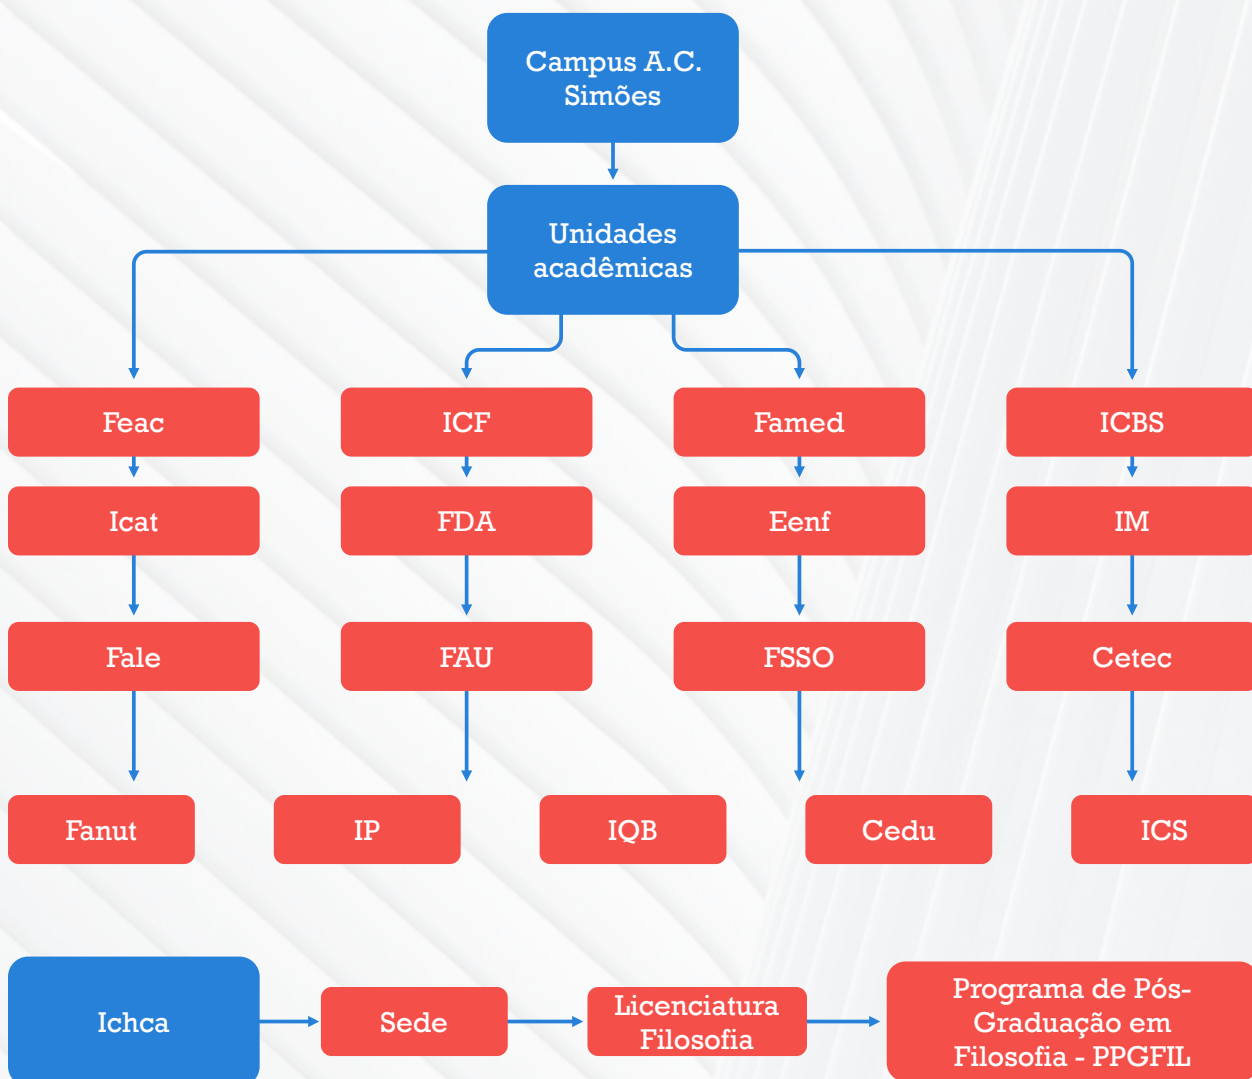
Campus A.C. Simões

Unidades acadêmicas

Feac

Icat

Fale

Fanut

ICF

FDA

FAU

IP

IQB

Famed

Eenf

FSSO

Cedu

ICBS

IM

Cetec

ICS

Ichca

Sede

Licenciatura Filosofia

Programa de Pós-Graduação em Filosofia - PPGFIL